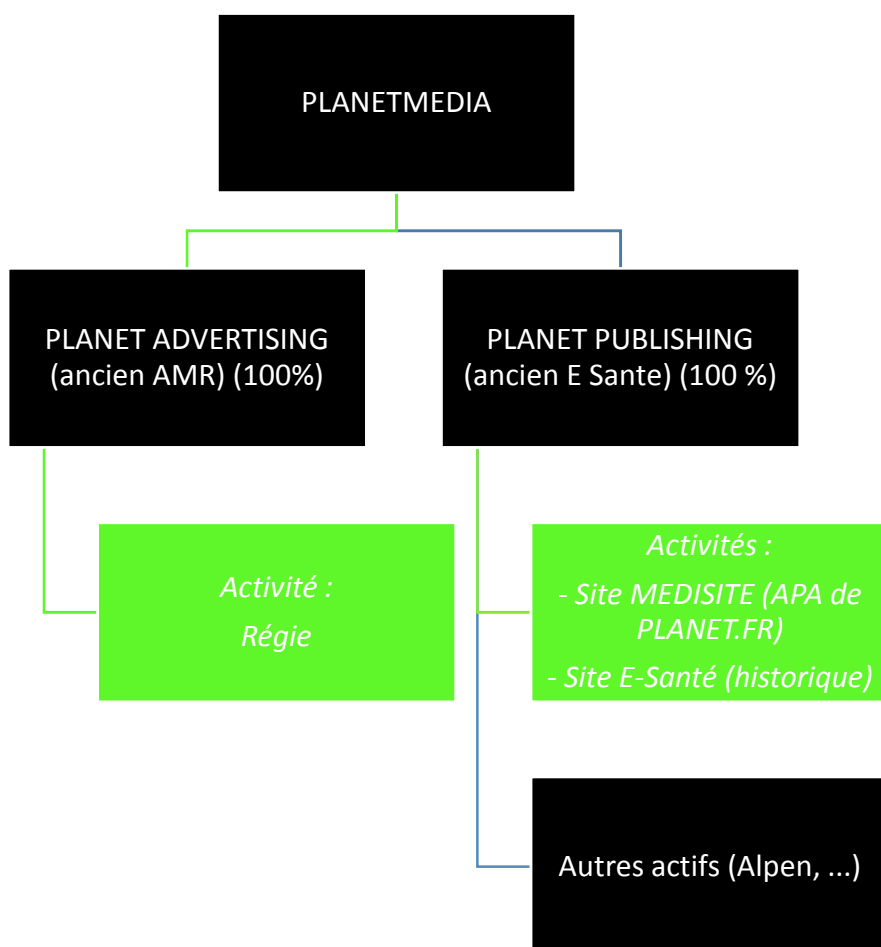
PLANETMEDIA

PLANET ADVERTISING (ancien AMR) (100%)

PLANET PUBLISHING (ancien E Sante) (100 %)

Activité :
Régie

Activités :
- Site MEDISITE (APA de PLANET.FR)
- Site E-Santé (historique)

Autres actifs (Alpen, ...)